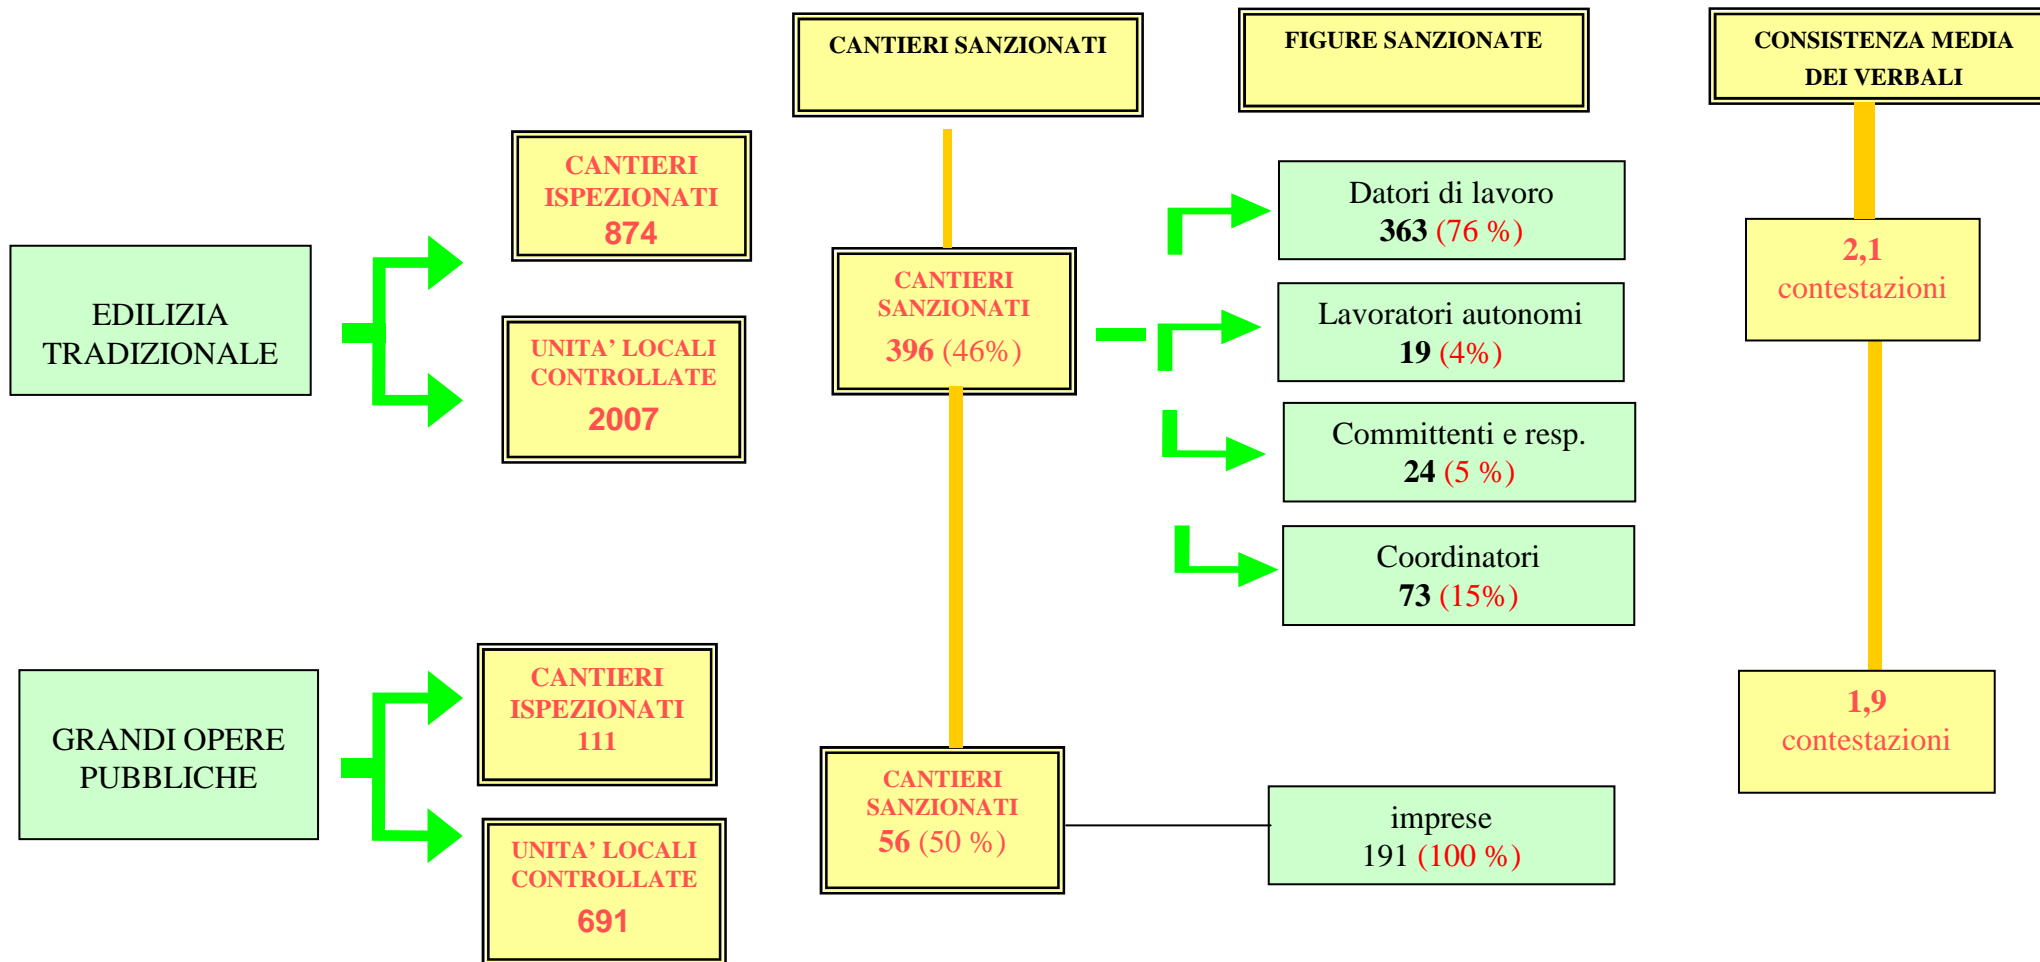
CANTIERI SANZIONATI

FIGURE SANZIONATE

CONSISTENZA MEDIA DEI VERBALI

EDILIZIA TRADIZIONALE

CANTIERI ISPEZIONATI 874

UNITA' LOCALI CONTROLLATE 2007

CANTIERI SANZIONATI 396 (46%)

Datori di lavoro 363 (76 %)

Lavoratori autonomi 19 (4%)

Committenti e resp. 24 (5 %)

Coordinatori 73 (15%)

2,1 contestazioni

GRANDI OPERE PUBBLICHE

CANTIERI ISPEZIONATI 111

UNITA' LOCALI CONTROLLATE 691

CANTIERI SANZIONATI 56 (50 %)

imprese 191 (100 %)

1,9 contestazioni